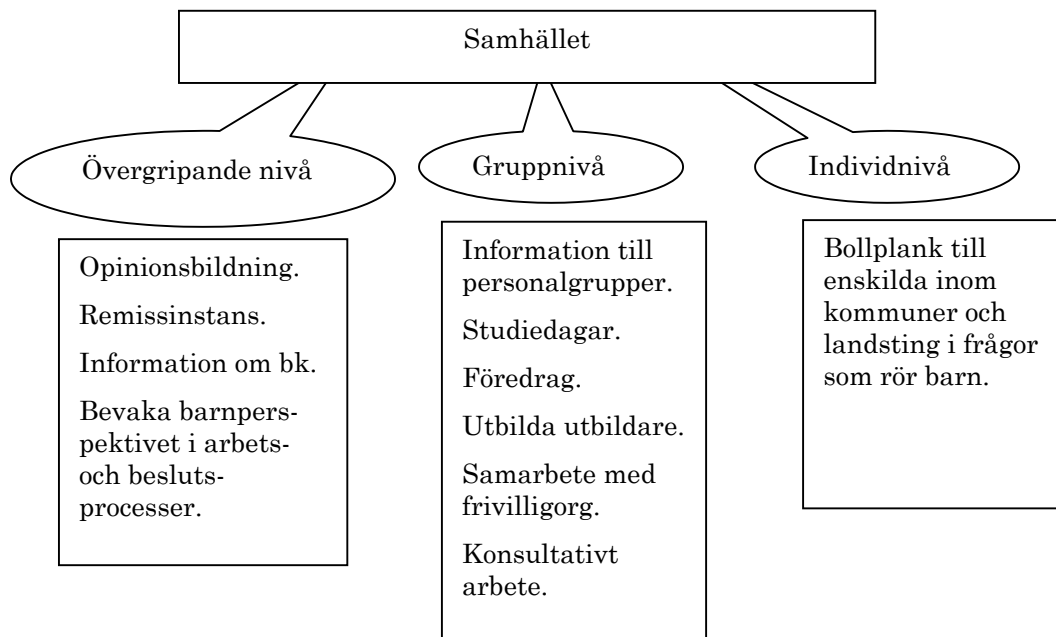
Samhället

Övergripande nivå

Gruppnivå

Individnivå

Opinionsbildning.

Remissinstans.

Information om bk.

Bevaka barnperspektivet i arbets- och beslutsprocesser.

Information till personalgrupper.

Studiedagar.

Föredrag.

Utbilda utbildare.

Samarbete med frivilligorg.

Konsultativt arbete.

Bollplank till enskilda inom kommuner och landsting i frågor som rör barn.